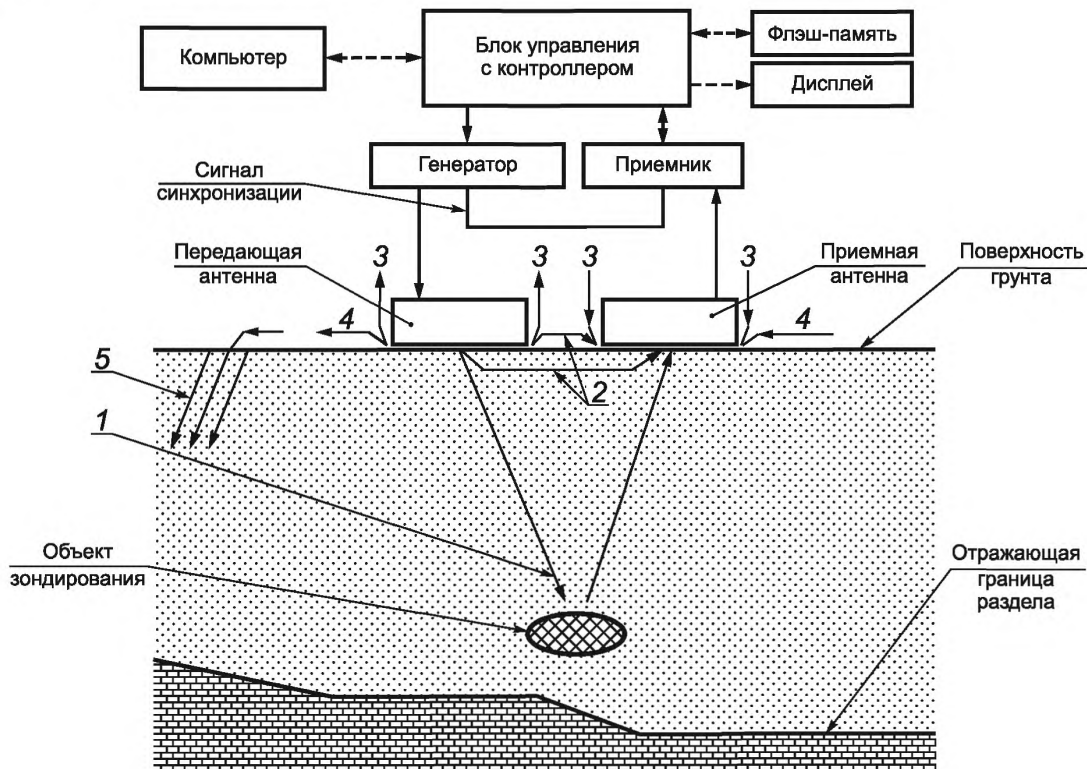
Компьютер

Блок управления с контроллером

Флэш-память

Дисплей

Генератор

Приемник

Сигнал синхронизации

Передающая антенна

3

3

3

3

Приемная антенна

Поверхность грунта

4

4

5

2

1

Объект зондирования

Отражающая граница раздела